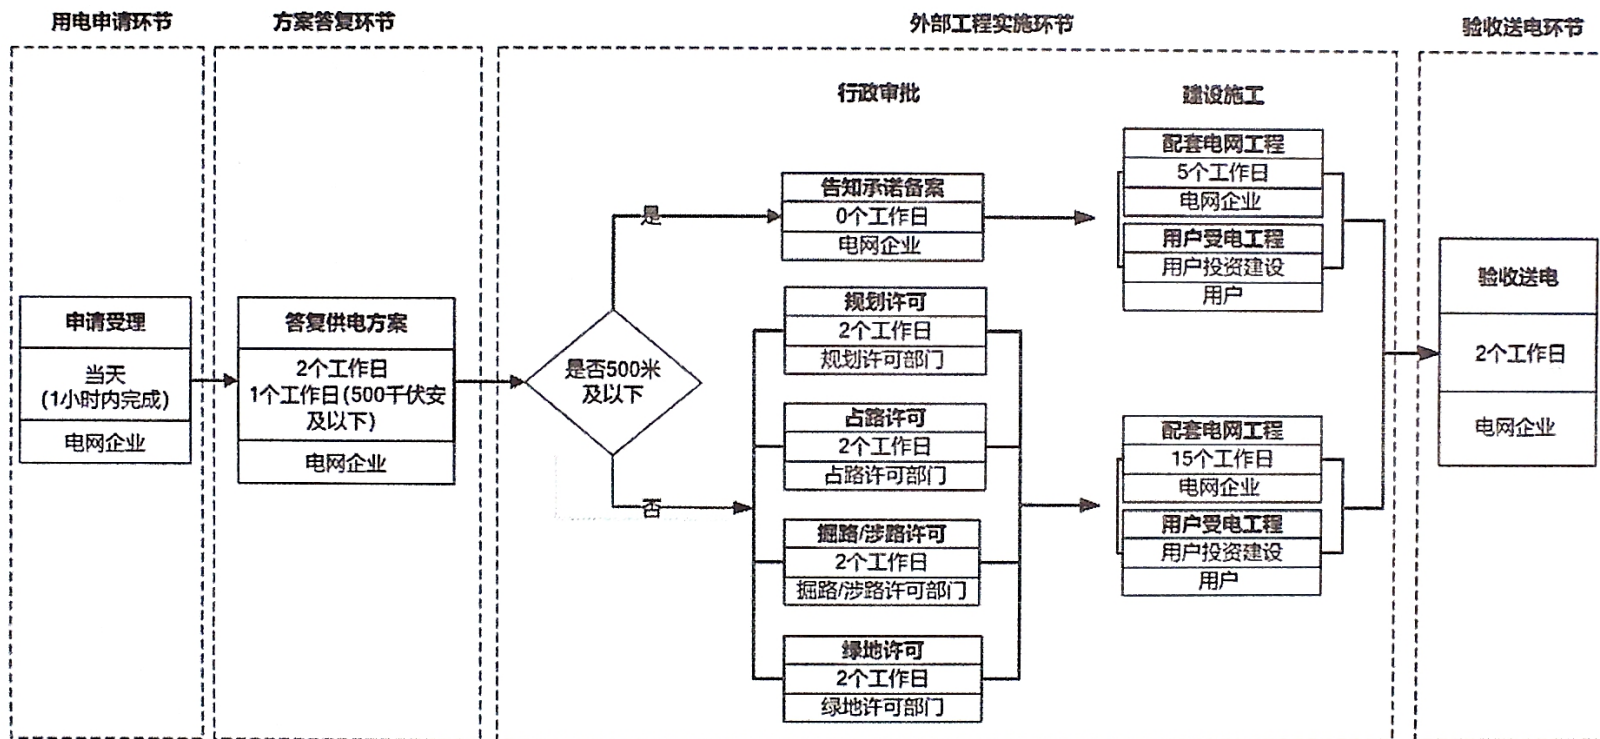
用电申请环节

申请受理
当天
(1小时内完成)
电网企业

方案答复环节

答复供电方案
2个工作日
1个工作日(500千伏安及以下)
电网企业

外部工程实施环节

行政审批

是否500米及以下

是

告知承诺备案
0个工作日
电网企业

否

规划许可
2个工作日
规划许可部门

占路许可
2个工作日
占路许可部门

掘路/涉路许可
2个工作日
掘路/涉路许可部门

绿地许可
2个工作日
绿地许可部门

建设施工

配套电网工程
5个工作日
电网企业

用户受电工程
用户投资建设
用户

配套电网工程
15个工作日
电网企业

用户受电工程
用户投资建设
用户

验收送电环节

验收送电
2个工作日
电网企业